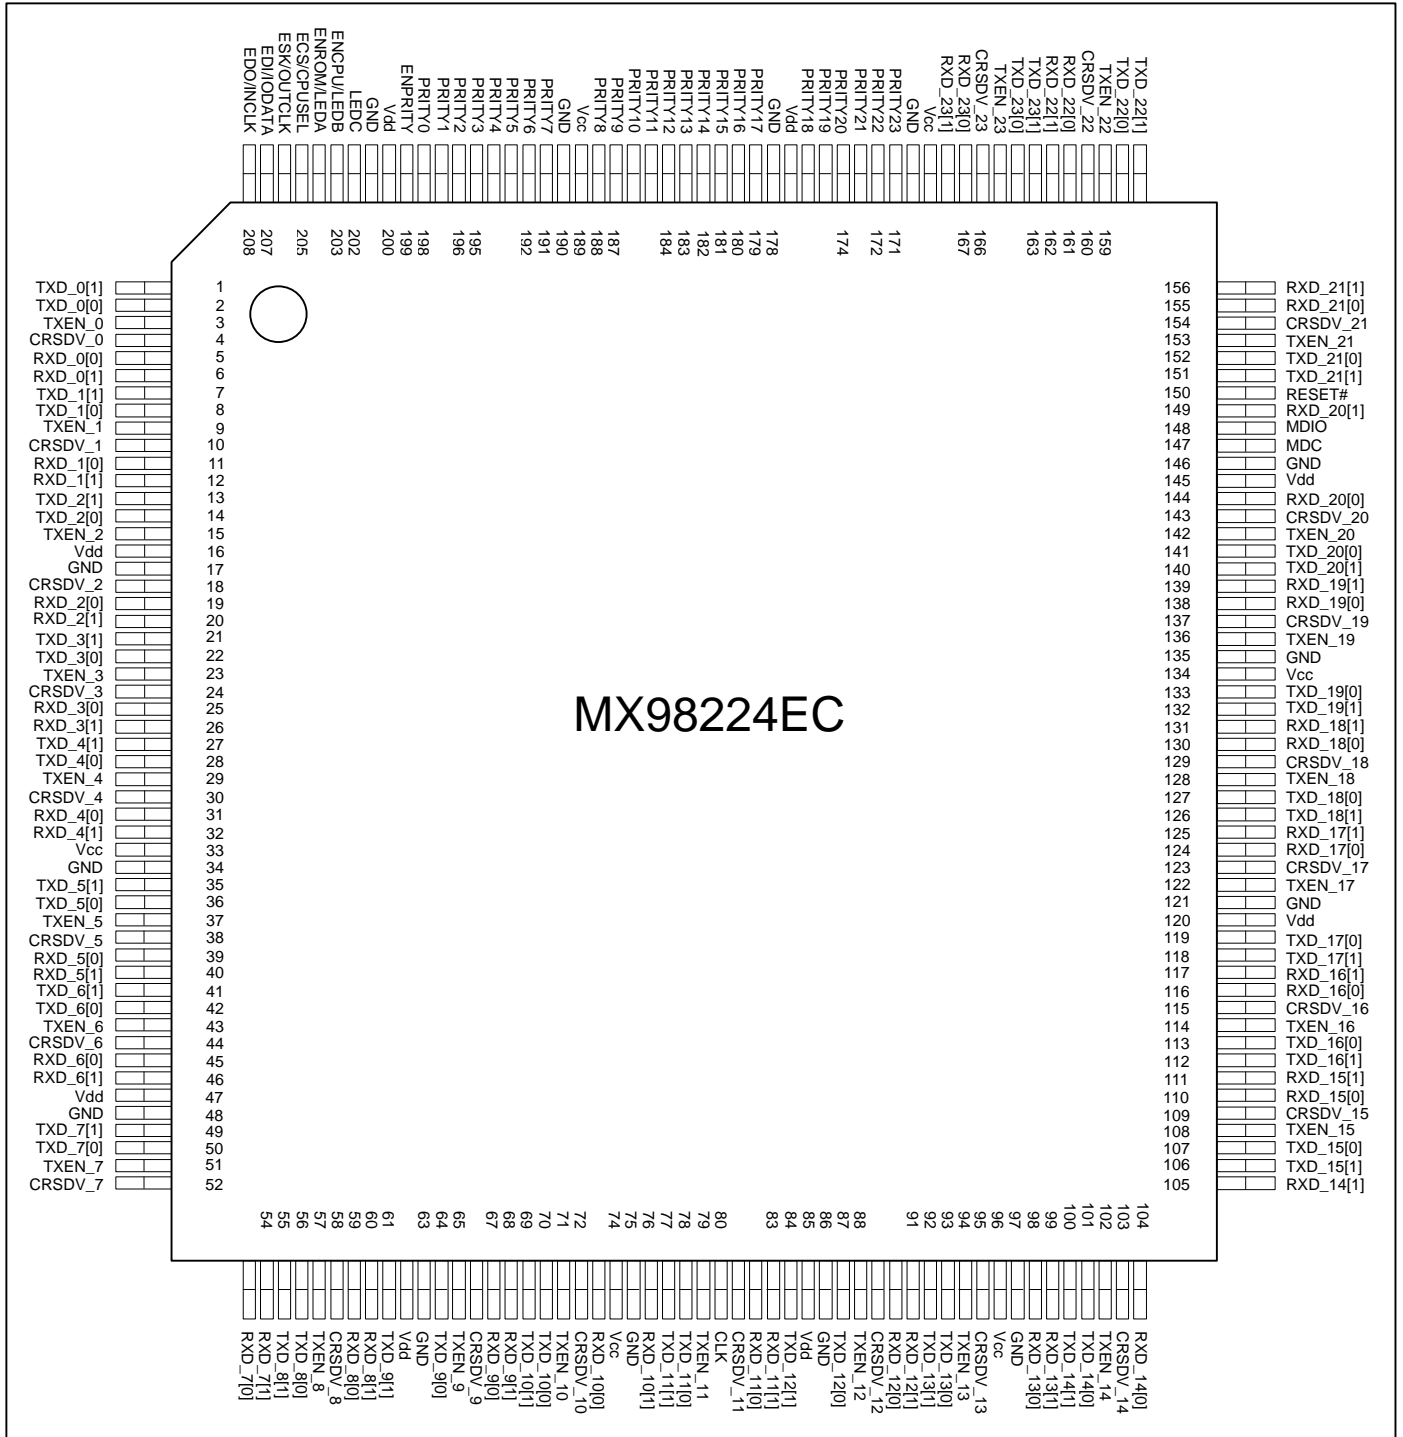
EDO/INCLK EDI/IODATA ESK/OUTCLK ECS/CPUSEL ENROM/LEDA ENCPU/LEDB LEDC GND Vdd ENPRITY PRITY0 PRITY1 PRITY2 PRITY3 PRITY4 PRITY5 PRITY6 PRITY7 GND Vcc PRITY8 PRITY9 PRITY10 PRITY11 PRITY12 PRITY13 PRITY14 PRITY15 PRITY16 PRITY17 GND Vdd PRITY18 PRITY19 PRITY20 PRITY21 PRITY22 PRITY23 GND Vcc RXD_23[1] RXD_23[0] CRSDV_23 TXEN_23 TXD_23[0] TXD_23[1] RXD_22[1] RXD_22[0] CRSDV_22 TXEN_22 TXD_22[0] TXD_22[1]

208 207 205 203 202 200 199 198 196 195 192 191 190 189 188 187 184 183 182 181 180 179 178 174 172 171 167 166 163 162 161 160 159

1 TXD_0[1]
2 TXD_0[0]
3 TXEN_0
4 CRSDV_0
5 RXD_0[0]
6 RXD_0[1]
7 TXD_1[1]
8 TXD_1[0]
9 TXEN_1
10 CRSDV_1
11 RXD_1[0]
12 RXD_1[1]
13 TXD_2[1]
14 TXD_2[0]
15 TXEN_2
16 Vdd
17 GND
18 CRSDV_2
19 RXD_2[0]
20 RXD_2[1]
21 TXD_3[1]
22 TXD_3[0]
23 TXEN_3
24 CRSDV_3
25 RXD_3[0]
26 RXD_3[1]
27 TXD_4[1]
28 TXD_4[0]
29 TXEN_4
30 CRSDV_4
31 RXD_4[0]
32 RXD_4[1]
33 Vcc
34 GND
35 TXD_5[1]
36 TXD_5[0]
37 TXEN_5
38 CRSDV_5
39 RXD_5[0]
40 RXD_5[1]
41 TXD_6[1]
42 TXD_6[0]
43 TXEN_6
44 CRSDV_6
45 RXD_6[0]
46 RXD_6[1]
47 Vdd
48 GND
49 TXD_7[1]
50 TXD_7[0]
51 TXEN_7
52 CRSDV_7

MX98224EC

156 RXD_21[1]
155 RXD_21[0]
154 CRSDV_21
153 TXEN_21
152 TXD_21[0]
151 TXD_21[1]
150 RESET#
149 RXD_20[1]
148 MDIO
147 MDC
146 GND
145 Vdd
144 RXD_20[0]
143 CRSDV_20
142 TXEN_20
141 TXD_20[0]
140 TXD_20[1]
139 RXD_19[1]
138 RXD_19[0]
137 CRSDV_19
136 TXEN_19
135 GND
134 Vcc
133 TXD_19[0]
132 TXD_19[1]
131 RXD_18[1]
130 RXD_18[0]
129 CRSDV_18
128 TXEN_18
127 TXD_18[0]
126 TXD_18[1]
125 RXD_17[1]
124 RXD_17[0]
123 CRSDV_17
122 TXEN_17
121 GND
120 Vdd
119 TXD_17[0]
118 TXD_17[1]
117 RXD_16[1]
116 RXD_16[0]
115 CRSDV_16
114 TXEN_16
113 TXD_16[0]
112 TXD_16[1]
111 RXD_15[1]
110 RXD_15[0]
109 CRSDV_15
108 TXEN_15
107 TXD_15[0]
106 TXD_15[1]
105 RXD_14[1]

54 55 56 57 58 59 60 61 63 64 65 67 68 69 70 71 72 74 75 76 77 78 79 80 83 84 85 86 87 88 91 92 93 94 95 96 97 98 99 100 101 102 103 104

RXD_7[0] RXD_7[1] TXD_8[1] TXD_8[0] TXEN_8 CRSDV_8 RXD_8[0] RXD_8[1] TXD_9[1] Vdd GND TXD_9[0] TXEN_9 CRSDV_9 RXD_9[0] RXD_9[1] TXD_10[1] TXD_10[0] TXEN_10 CRSDV_10 RXD_10[0] Vcc GND RXD_10[1] TXD_11[1] TXD_11[0] TXEN_11 CLK CRSDV_11 RXD_11[0] RXD_11[1] Vdd TXD_12[1] GND TXD_12[0] TXEN_12 CRSDV_12 RXD_12[0] RXD_12[1] TXD_13[1] TXD_13[0] TXEN_13 CRSDV_13 Vcc GND RXD_13[0] RXD_13[1] TXD_14[1] TXD_14[0] TXEN_14 CRSDV_14 RXD_14[0]